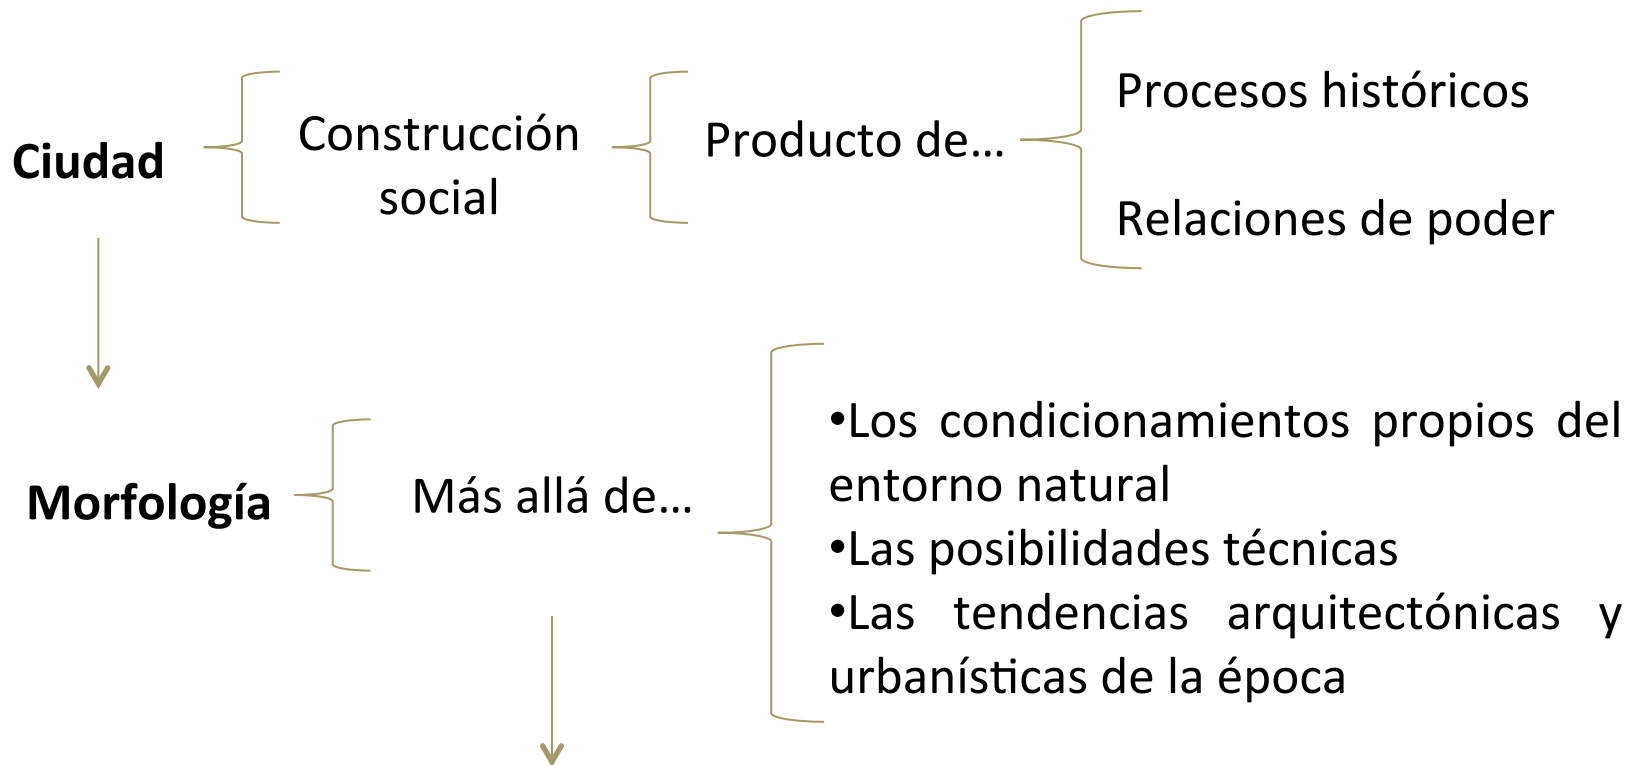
Ciudad

Construcción social

Producto de…

Procesos históricos

Relaciones de poder

Morfología

Más allá de…

•Los condicionamientos propios del entorno natural
•Las posibilidades técnicas
•Las tendencias arquitectónicas y urbanísticas de la época